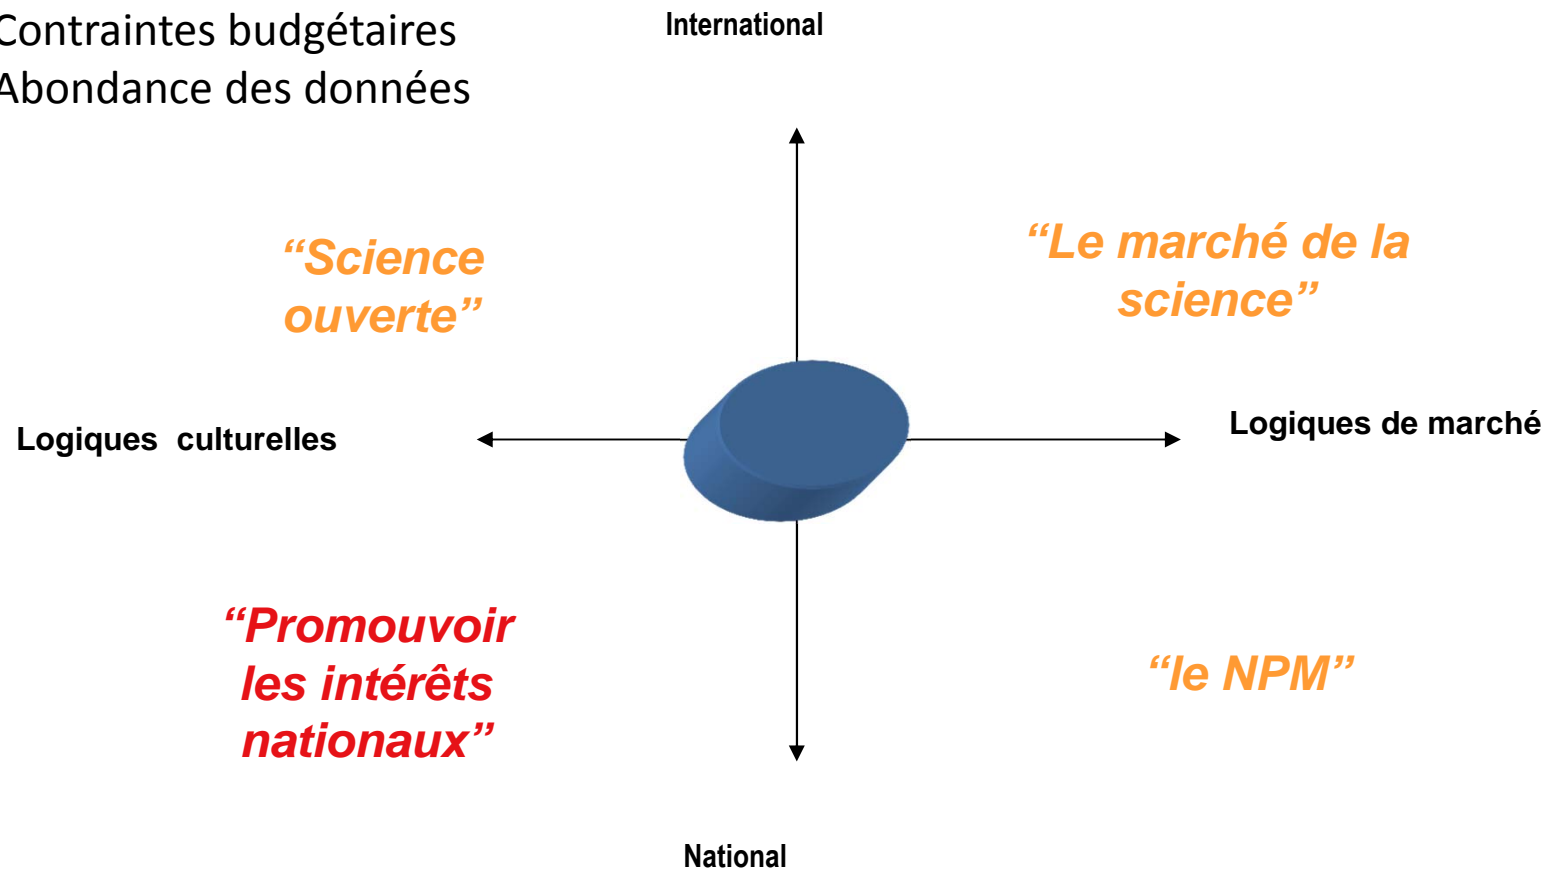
Contraintes budgétaires
Abondance des données

International

“Science ouverte”

“Le marché de la science”

Logiques culturelles

Logiques de marché

“Promouvoir les intérêts nationaux”

“le NPM”

National